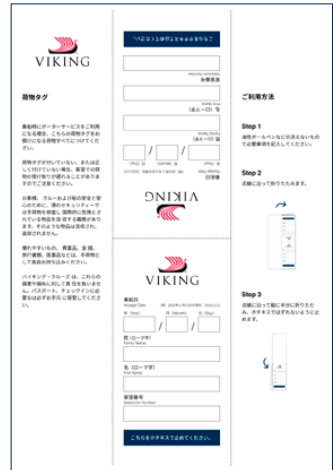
VIKING

荷物タグ

乗船時にポーターサービスをご利用になる場合、こちらの荷物タグをお預けになる荷物すべてにつけてください。

荷物タグがついていない、または正しく付けていない場合、客室での荷物の受け取りが遅れることがありますのでご注意ください。

お客様、クルーおよび船の安全と安心のために、港のセキュリティーでは手荷物を検査し、国際的に危険とされている物品を含む荷物を没収することがあります。そのような物品は危険物として保管されます。

壊れやすいもの、貴重品、金銭、旅行書類、医薬品などは、手荷物として預けずにお持ち込みください。

バイキング・クルーズ は、これらの損害や紛失に対して責任を負いかねます。パスポート、チェックインに必要なものが手元にあることを確認してください。

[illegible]

名（ローマ字）
First Name

姓（ローマ字）
Family Name

乗船日
Voyage Date

VIKING

VIKING

乗船日
Voyage Date　例：2025年1月20日の場合：2025/01/20

年 (Year)　月 (Month)　日 (Day)

/　/

姓（ローマ字）
Family Name

名（ローマ字）
First Name

客室番号
Stateroom Number

こちらをホチキスで止めてください。

ご利用方法

Step 1
油性ボールペンなどの消えないもので必要事項を記入してください。

Step 2
点線に沿って折りたたみます。

Step 3
点線に沿って縦に半分に折りたため、ホチキスでずれないように止めます。